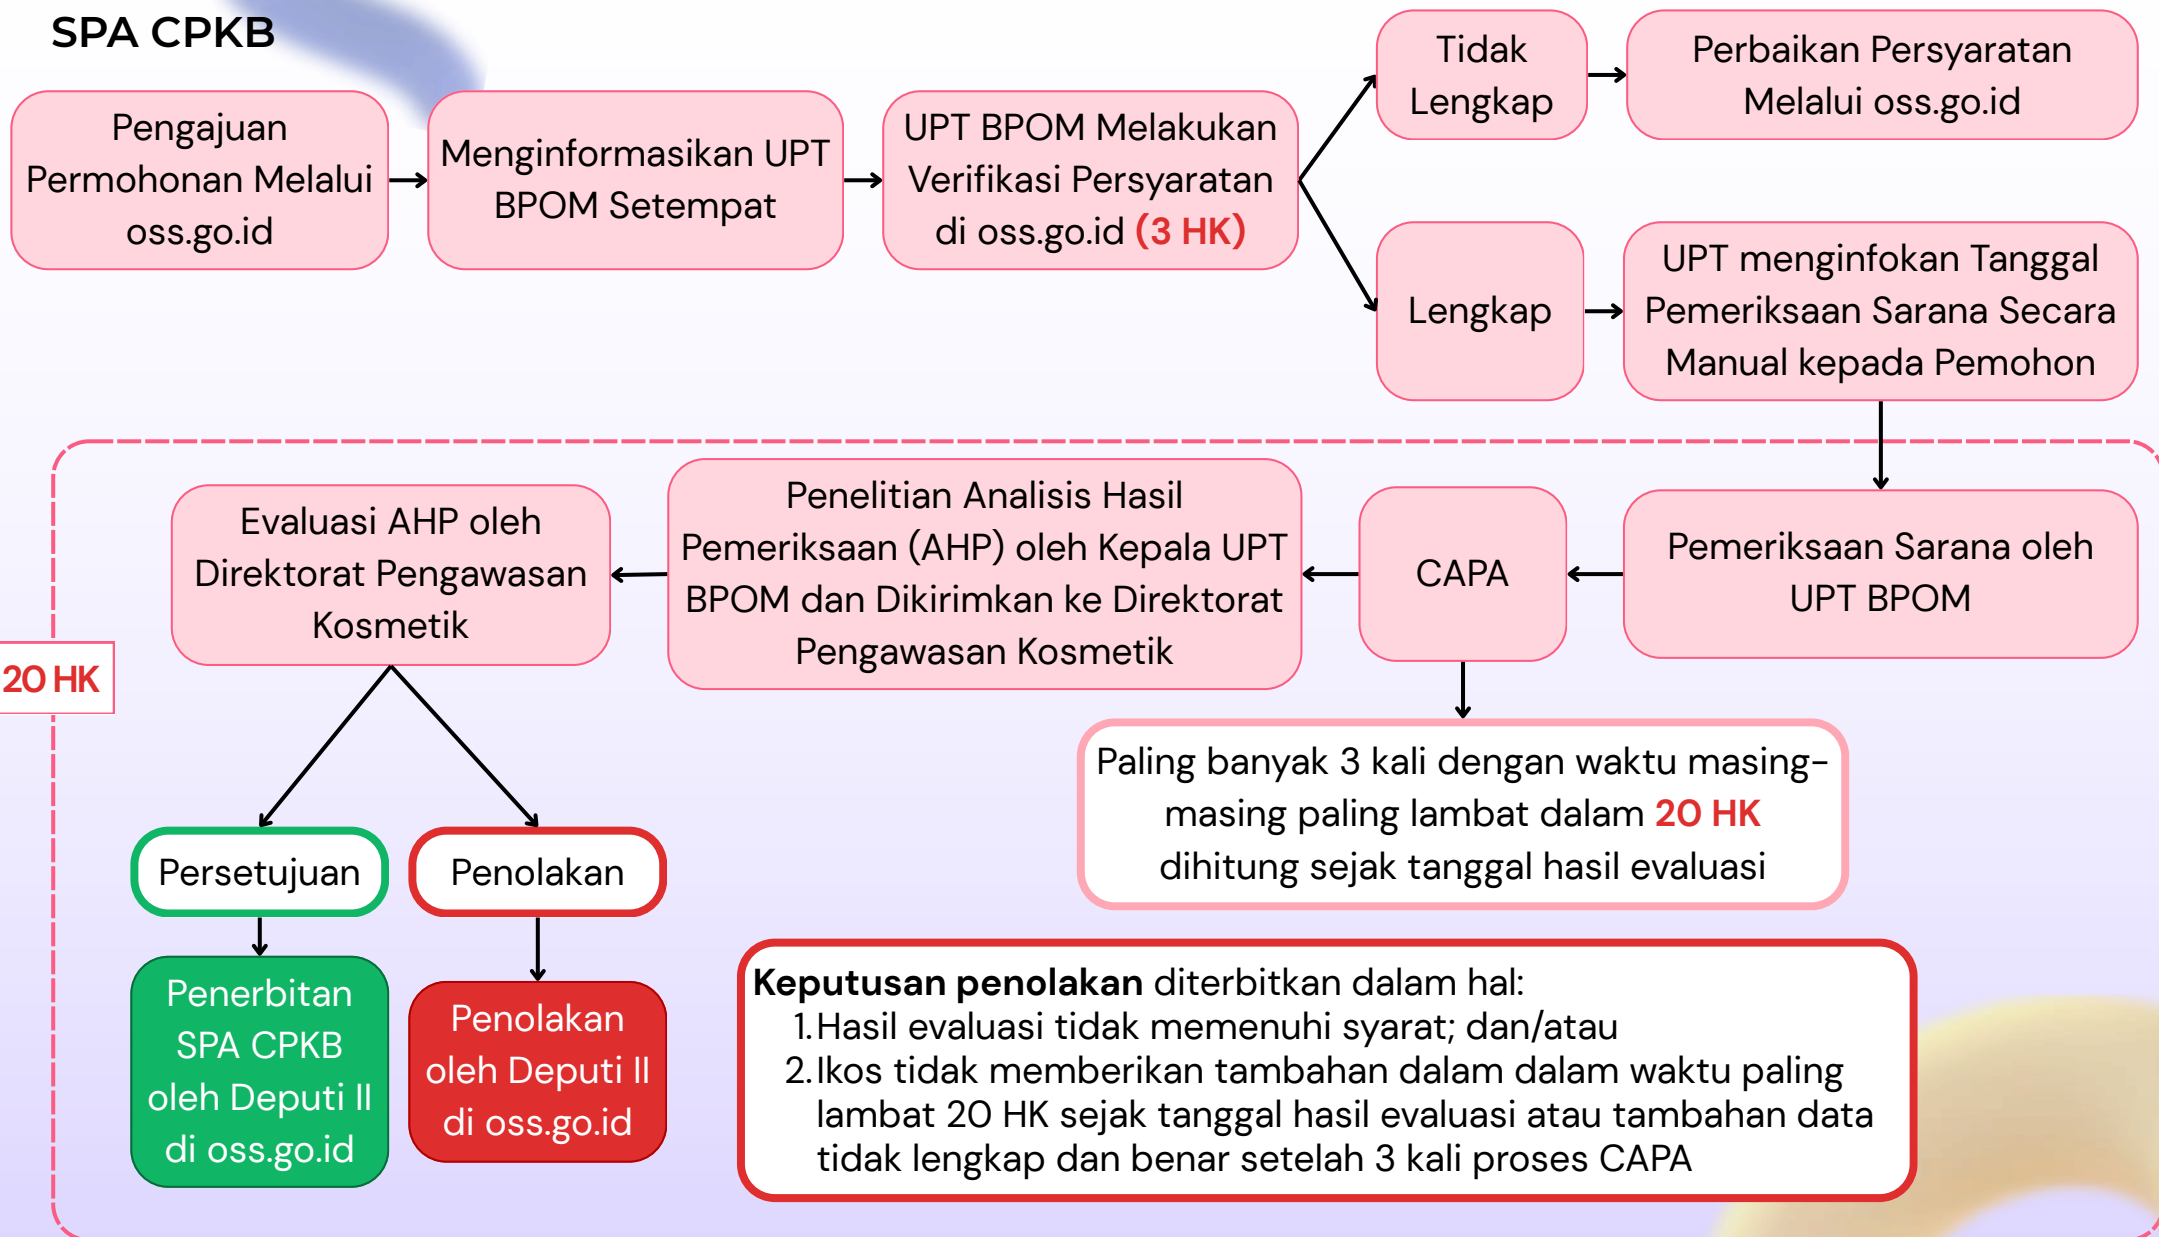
SPA CPKB

Pengajuan Permohonan Melalui oss.go.id

Menginformasikan UPT BPOM Setempat

UPT BPOM Melakukan Verifikasi Persyaratan di oss.go.id (3 HK)

Tidak Lengkap

Perbaikan Persyaratan Melalui oss.go.id

Lengkap

UPT menginfokan Tanggal Pemeriksaan Sarana Secara Manual kepada Pemohon

Pemeriksaan Sarana oleh UPT BPOM

CAPA

Penelitian Analisis Hasil Pemeriksaan (AHP) oleh Kepala UPT BPOM dan Dikirimkan ke Direktorat Pengawasan Kosmetik

Evaluasi AHP oleh Direktorat Pengawasan Kosmetik

20 HK

Paling banyak 3 kali dengan waktu masing-masing paling lambat dalam 20 HK dihitung sejak tanggal hasil evaluasi

Persetujuan

Penolakan

Penerbitan SPA CPKB oleh Deputi II di oss.go.id

Penolakan oleh Deputi II di oss.go.id

Keputusan penolakan diterbitkan dalam hal:
1. Hasil evaluasi tidak memenuhi syarat; dan/atau
2. Ikos tidak memberikan tambahan dalam dalam waktu paling lambat 20 HK sejak tanggal hasil evaluasi atau tambahan data tidak lengkap dan benar setelah 3 kali proses CAPA